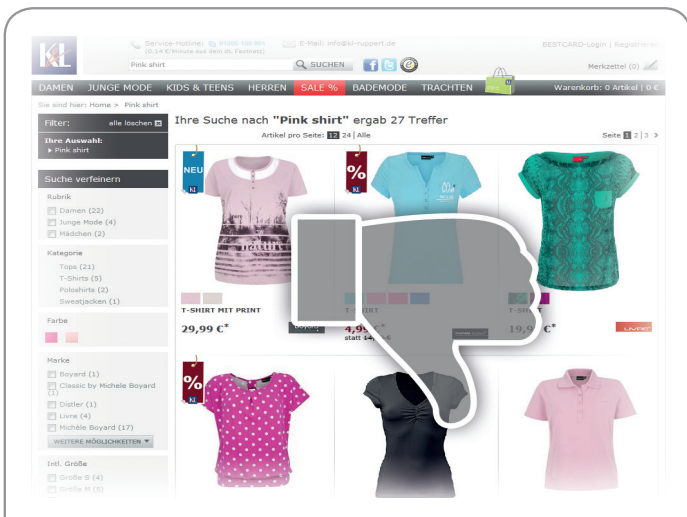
KL

Service-Hotline: 0 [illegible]
(0,14 €/Minute aus dem dt. Festnetz)

E-Mail: info@kl-ruppert.de

BESTCARD-Login | Registrieren

Pink shirt

SUCHEN

Merkzettel (0)

DAMEN JUNGE MODE KIDS & TEENS HERREN SALE % BADEMODE TRACHTEN

Warenkorb: 0 Artikel | 0 €

Sie sind hier: Home > Pink shirt

Filter: alle löschen

Ihre Auswahl:
> Pink shirt

Suche verfeinern

Rubrik
Damen (22)
Junge Mode (4)
Mädchen (2)

Kategorie
Tops (21)
T-Shirts (5)
Poloshirts (2)
Sweatjacken (1)

Farbe

Marke
Boyard (1)
Classic by Michele Boyard (1)
Distler (1)
Livre (4)
Michèle Boyard (17)
WEITERE MÖGLICHKEITEN

Intl. Größe
Größe S (4)
Größe M (5)

Ihre Suche nach "Pink shirt" ergab 27 Treffer

Artikel pro Seite: 12 24 | Alle

Seite 1 | 2 | 3 >

NEU

%

T-SHIRT MIT PRINT

29,99 €*

T-SHIRT

4,9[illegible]
statt 14,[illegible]

T-SH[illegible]

19,9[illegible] €*

LIVRE

%